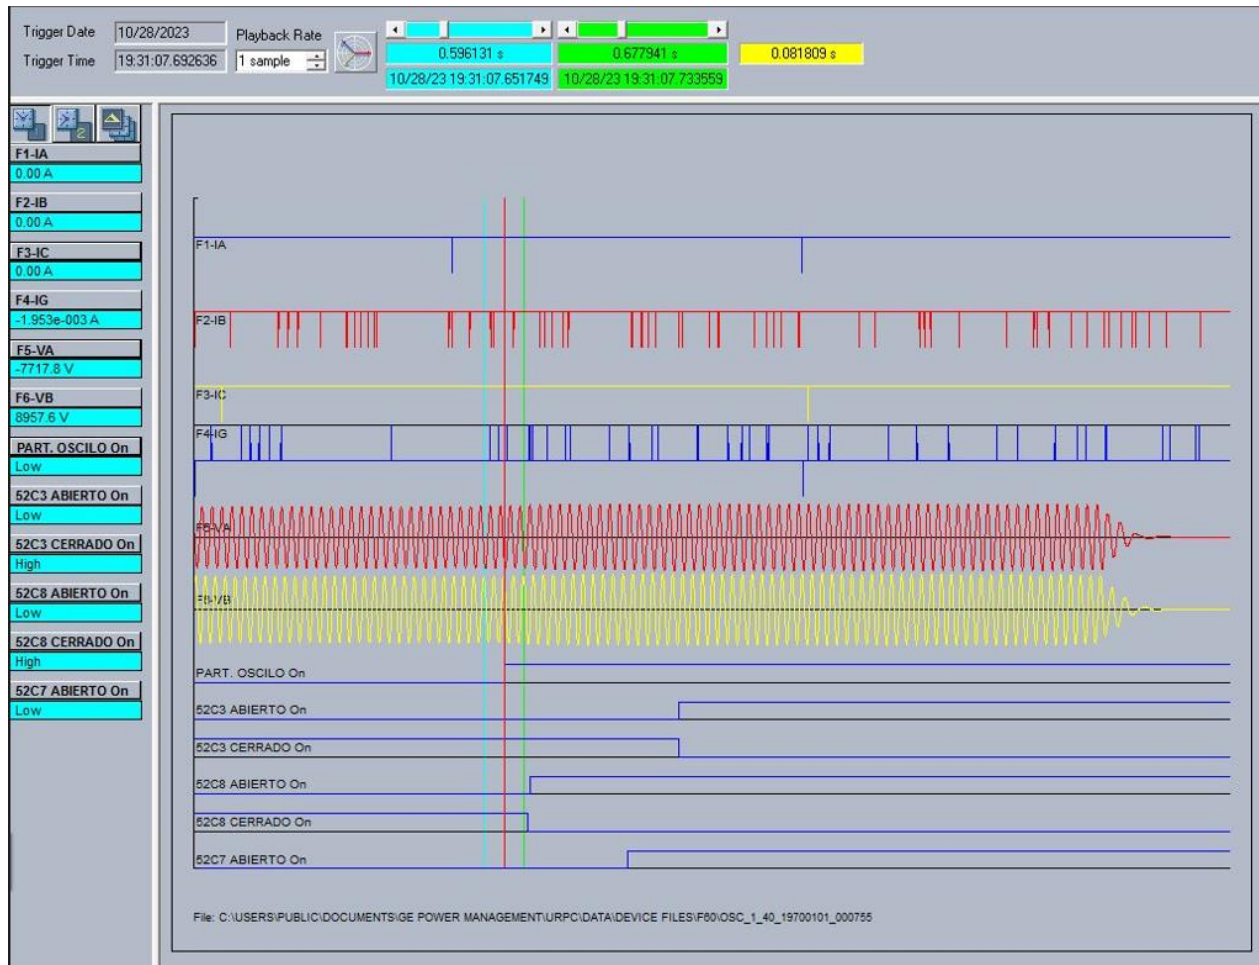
Trigger Date 10/28/2023
Trigger Time 19:31:07.692636
Playback Rate
1 sample

0.596131 s
0.677941 s
0.081809 s
10/28/23 19:31:07.651749
10/28/23 19:31:07.733559

F1-IA
0.00 A
F2-IB
0.00 A
F3-IC
0.00 A
F4-IG
-1.953e-003 A
F5-VA
-7717.8 V
F6-VB
8957.6 V
PART. OSCILO On
Low
52C3 ABIERTO On
Low
52C3 CERRADO On
High
52C8 ABIERTO On
Low
52C8 CERRADO On
High
52C7 ABIERTO On
Low

F1-IA
F2-IB
F3-IC
F4-IG
F5-VA
F6-VB
PART. OSCILO On
52C3 ABIERTO On
52C3 CERRADO On
52C8 ABIERTO On
52C8 CERRADO On
52C7 ABIERTO On

File: C:\USERS\PUBLIC\DOCUMENTS\GE POWER MANAGEMENT\URPC\DATA\DEVICE FILES\F60\OSC_1_40_19700101_000755